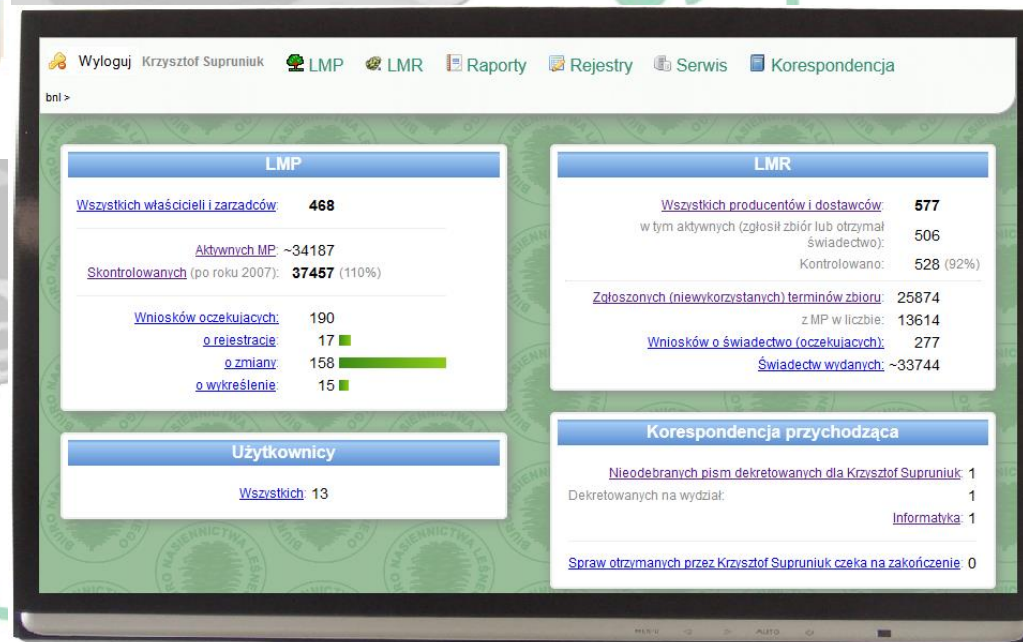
Wyloguj Krzysztof Supruniuk LMP LMR Raporty Rejestry Serwis Korespondencja

bnl >

LMP

Wszystkich właścicieli i zarządców: 468

Aktywnych MP: ~34187
Skontrolowanych (po roku 2007): 37457 (110%)

Wniosków oczekujących: 190
o rejestrację: 17
o zmiany: 158
o wykreślenie: 15

Użytkownicy

Wszystkich: 13

LMR

Wszystkich producentów i dostawców: 577
w tym aktywnych (zgłosił zbiór lub otrzymał świadectwo): 506
Kontrolowano: 528 (92%)

Zgłoszonych (niewykorzystanych) terminów zbioru: 25874
z MP w liczbie: 13614
Wniosków o świadectwo (oczekujących): 277
Świadectw wydanych: ~33744

Korespondencja przychodząca

Nieodebranych pism dekretowanych dla Krzysztof Supruniuk: 1
Dekretowanych na wydział: 1
Informatyka: 1

Spraw otrzymanych przez Krzysztof Supruniuk czeka na zakończenie: 0